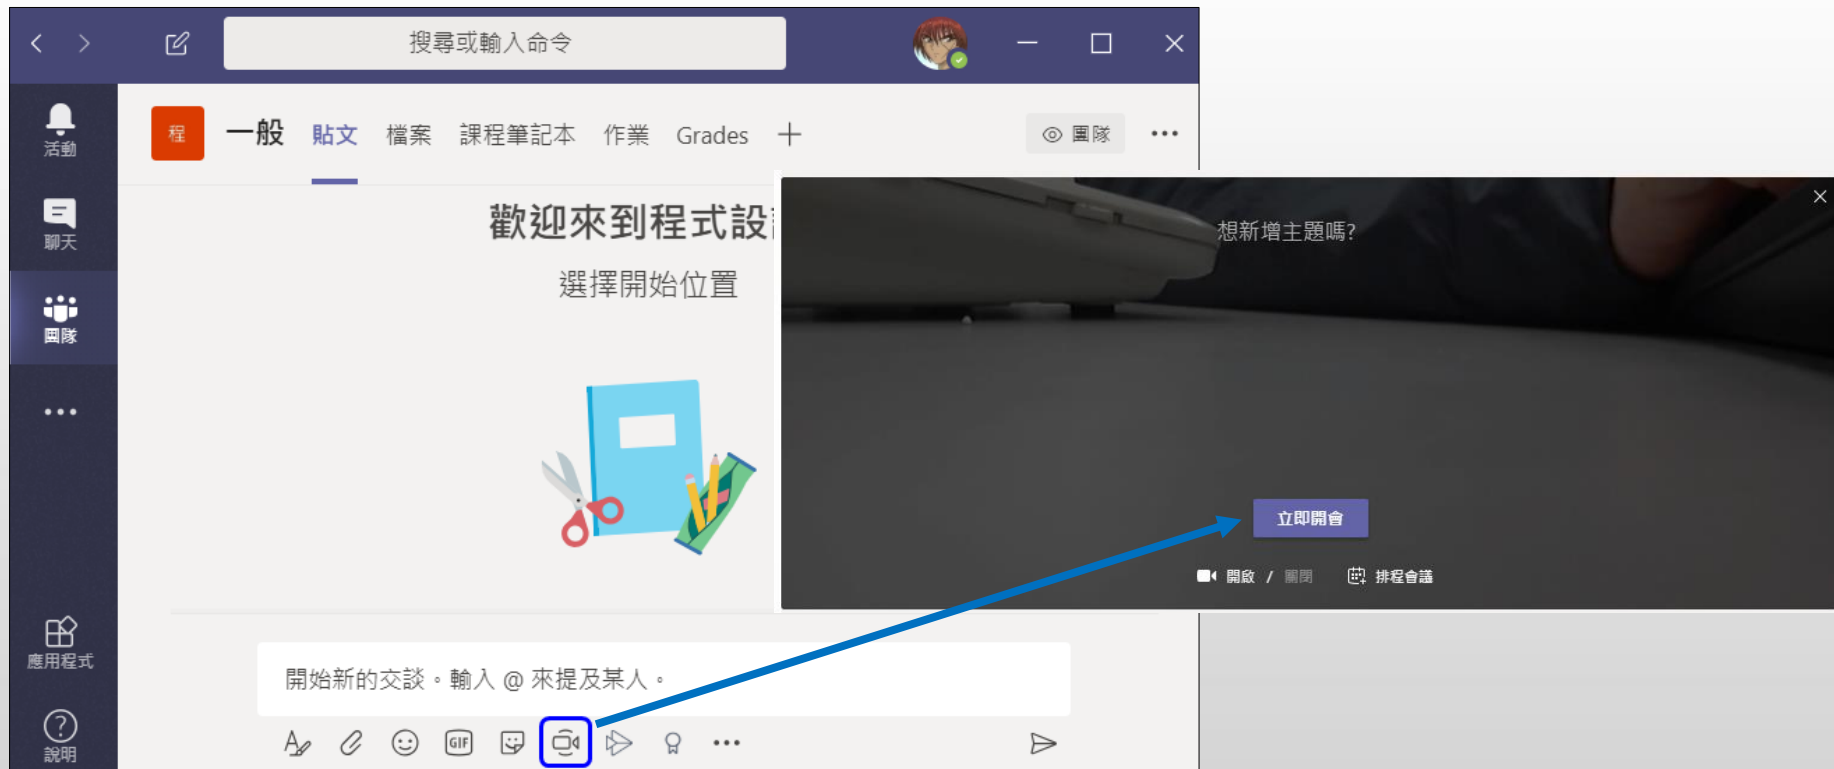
搜尋或輸入命令

活動
聊天
團隊
...
應用程式
說明

程 一般 貼文 檔案 課程筆記本 作業 Grades +
團隊 ...

歡迎來到程式設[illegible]
選擇開始位置

想新增主題嗎?
立即開會
開啟 / 關閉 排程會議

開始新的交談。輸入 @ 來提及某人。

GIF ...